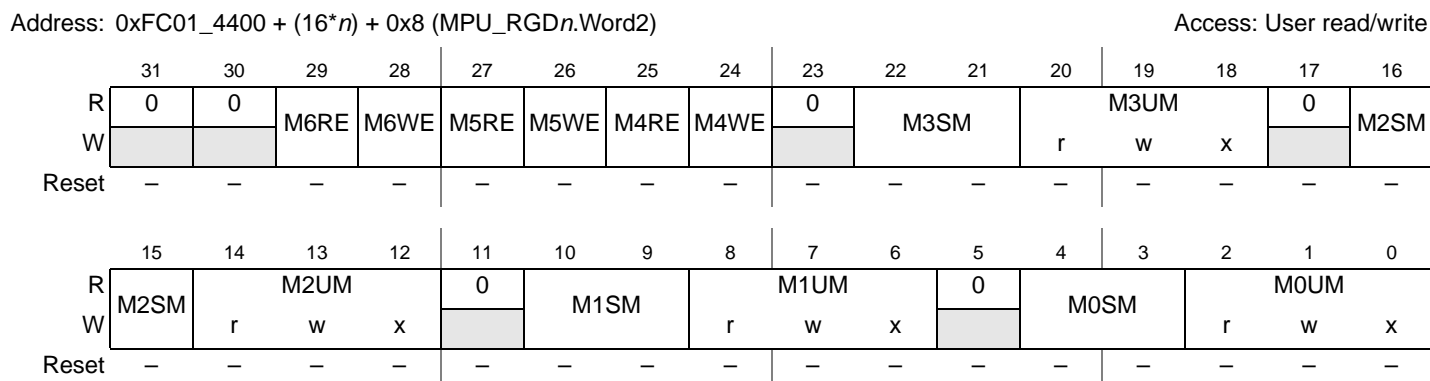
Address: 0xFC01_4400 + (16*n) + 0x8 (MPU_RGDn.Word2) Access: User read/write

| | 31 | 30 | 29 | 28 | 27 | 26 | 25 | 24 | 23 | 22 | 21 | 20 | 19 | 18 | 17 | 16 |
|---|---|---|---|---|---|---|---|---|---|---|---|---|---|---|---|---|
| R | 0 | 0 | M6RE | M6WE | M5RE | M5WE | M4RE | M4WE | 0 | M3SM | | M3UM | | | 0 | M2SM |
| W | | | | | | | | | | | | r | w | x | | |
| Reset | – | – | – | – | – | – | – | – | – | – | – | – | – | – | – | – |

| | 15 | 14 | 13 | 12 | 11 | 10 | 9 | 8 | 7 | 6 | 5 | 4 | 3 | 2 | 1 | 0 |
|---|---|---|---|---|---|---|---|---|---|---|---|---|---|---|---|---|
| R | M2SM | M2UM | | | 0 | M1SM | | M1UM | | | 0 | M0SM | | M0UM | | |
| W | | r | w | x | | | | r | w | x | | | | r | w | x |
| Reset | – | – | – | – | – | – | – | – | – | – | – | – | – | – | – | – |